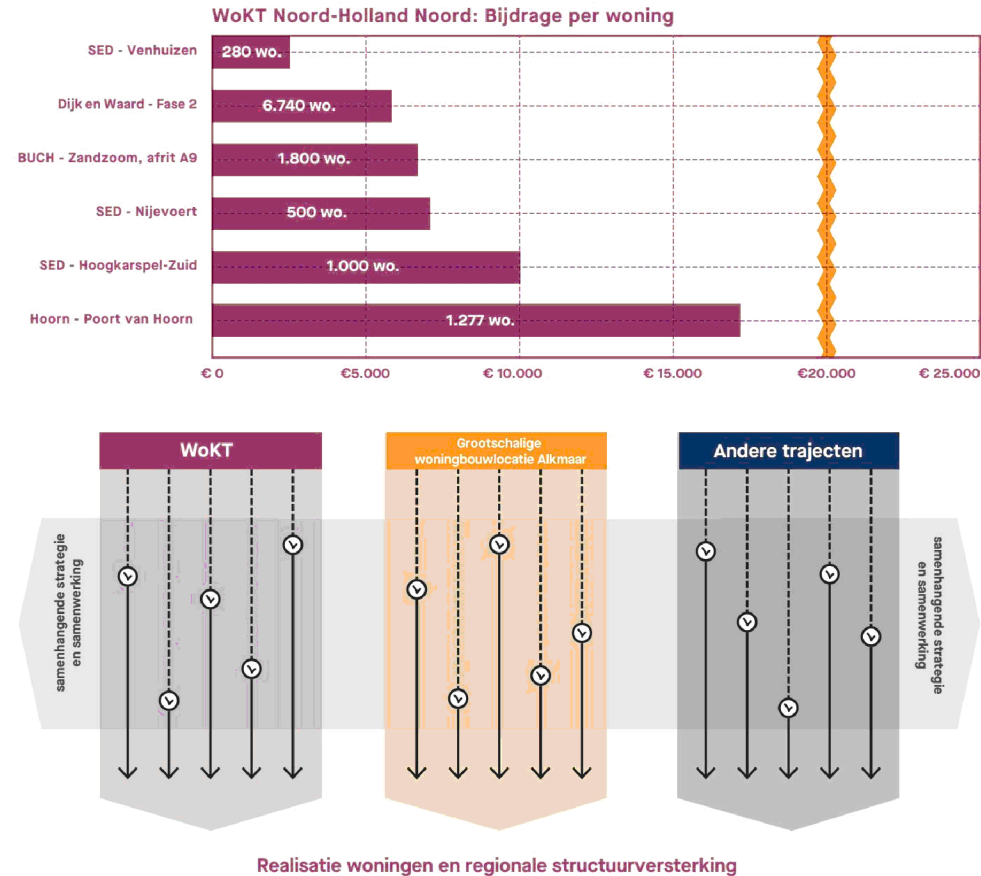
WoKT Noord-Holland Noord: Bijdrage per woning

SED - Venhuizen
Dijk en Waard - Fase 2
BUCH - Zandzoom, afrit A9
SED - Nijevoert
SED - Hoogkarspel-Zuid
Hoorn - Poort van Hoorn

280 wo.
6.740 wo.
1.800 wo.
500 wo.
1.000 wo.
1.277 wo.

€ 0
€5.000
€ 10.000
€ 15.000
€20.000
€ 25.000

WoKT

Grootschalige woningbouwlocatie Alkmaar

Andere trajecten

samenhangende strategie en samenwerking

samenhangende strategie en samenwerking

Realisatie woningen en regionale structuurversterking